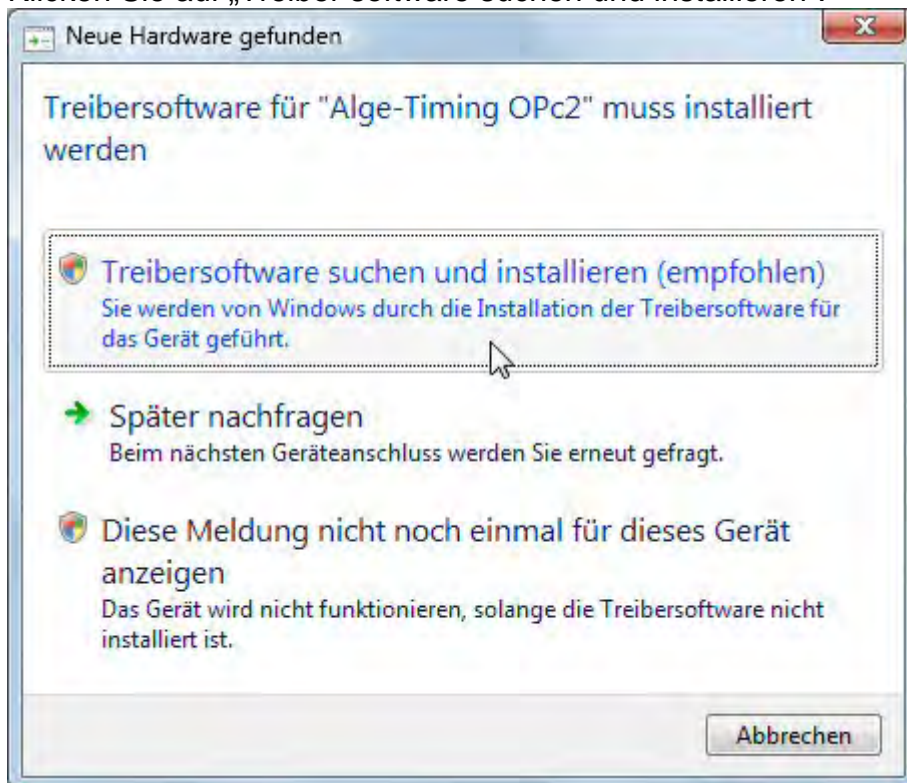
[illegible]

Neue Hardware gefunden

Treibersoftware für "Alge-Timing OPc2" muss installiert werden

Treibersoftware suchen und installieren (empfohlen)
Sie werden von Windows durch die Installation der Treibersoftware für das Gerät geführt.

Später nachfragen
Beim nächsten Geräteanschluss werden Sie erneut gefragt.

Diese Meldung nicht noch einmal für dieses Gerät anzeigen
Das Gerät wird nicht funktionieren, solange die Treibersoftware nicht installiert ist.

Abbrechen